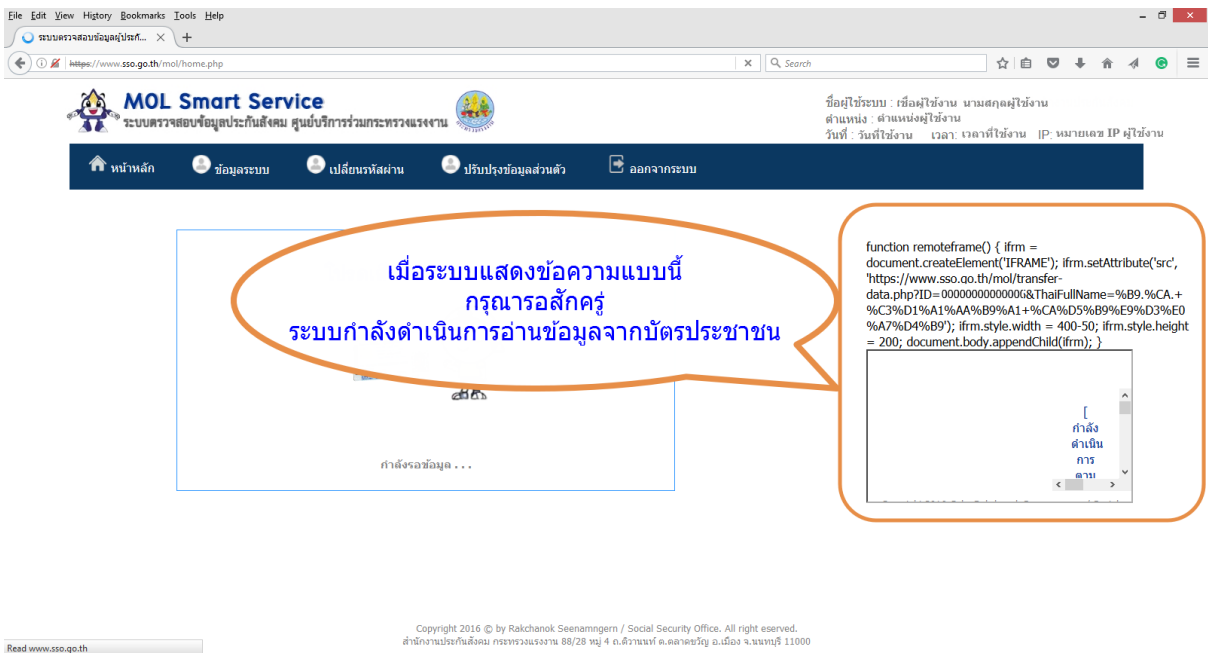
File Edit View History Bookmarks Tools Help

ระบบตรวจสอบข้อมูลผู้ประกั... ×

https://www.sso.go.th/mol/home.php

Search

MOL Smart Service
ระบบตรวจสอบข้อมูลประกันสังคม ศูนย์บริการร่วมกระทรวงแรงงาน

ชื่อผู้ใช้ระบบ : ชื่อผู้ใช้งาน นามสกุลผู้ใช้งาน
ตำแหน่ง : ตำแหน่งผู้ใช้งาน
วันที่ : วันที่ใช้งาน เวลา: เวลาที่ใช้งาน IP: หมายเลข IP ผู้ใช้งาน

หน้าหลัก ข้อมูลระบบ เปลี่ยนรหัสผ่าน ปรับปรุงข้อมูลส่วนตัว ออกจากระบบ

เมื่อระบบแสดงข้อความแบบนี้
กรุณารอสักครู่
ระบบกำลังดำเนินการอ่านข้อมูลจากบัตรประชาชน

กำลังรอข้อมูล . . .

function remoteframe() { ifrm = document.createElement('IFRAME'); ifrm.setAttribute('src', 'https://www.sso.go.th/mol/transfer-data.php?ID=0000000000000&ThaiFullName=%B9.%CA.+%C3%D1%A1%AA%B9%A1+%CA%D5%B9%E9%D3%E0%A7%D4%B9'); ifrm.style.width = 400-50; ifrm.style.height = 200; document.body.appendChild(ifrm); }

[ กำลัง ดำเนิน การ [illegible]

Copyright 2016 © by Rakchanok Seenamngern / Social Security Office. All right eserved.
สำนักงานประกันสังคม กระทรวงแรงงาน 88/28 หมู่ 4 ถ.ติวานนท์ ต.ตลาดขวัญ อ.เมือง จ.นนทบุรี 11000

Read www.sso.go.th